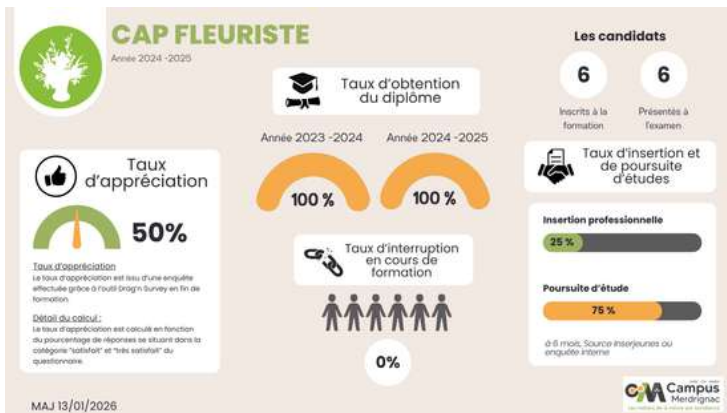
CAP FLEURISTE
Année 2024 -2025

Taux d'obtention du diplôme

Année 2023 -2024
100 %

Année 2024 -2025
100 %

Les candidats
6
Inscrits à la formation
6
Présentés à l'examen

Taux d'appréciation
50%

Taux d'appréciation
Le taux d'appréciation est issu d'une enquête effectuée grâce à l'outil Drag'n Survey en fin de formation.

Détail du calcul :
Le taux d'appréciation est calculé en fonction du pourcentage de réponses se situant dans la catégorie "satisfait" et "très satisfait" du questionnaire.

Taux d'interruption en cours de formation
0%

Taux d'insertion et de poursuite d'études

Insertion professionnelle
25 %

Poursuite d'étude
75 %

à 6 mois. Source Inserjeunes ou enquête interne

MAJ 13/01/2026

Campus Merdrignac
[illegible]